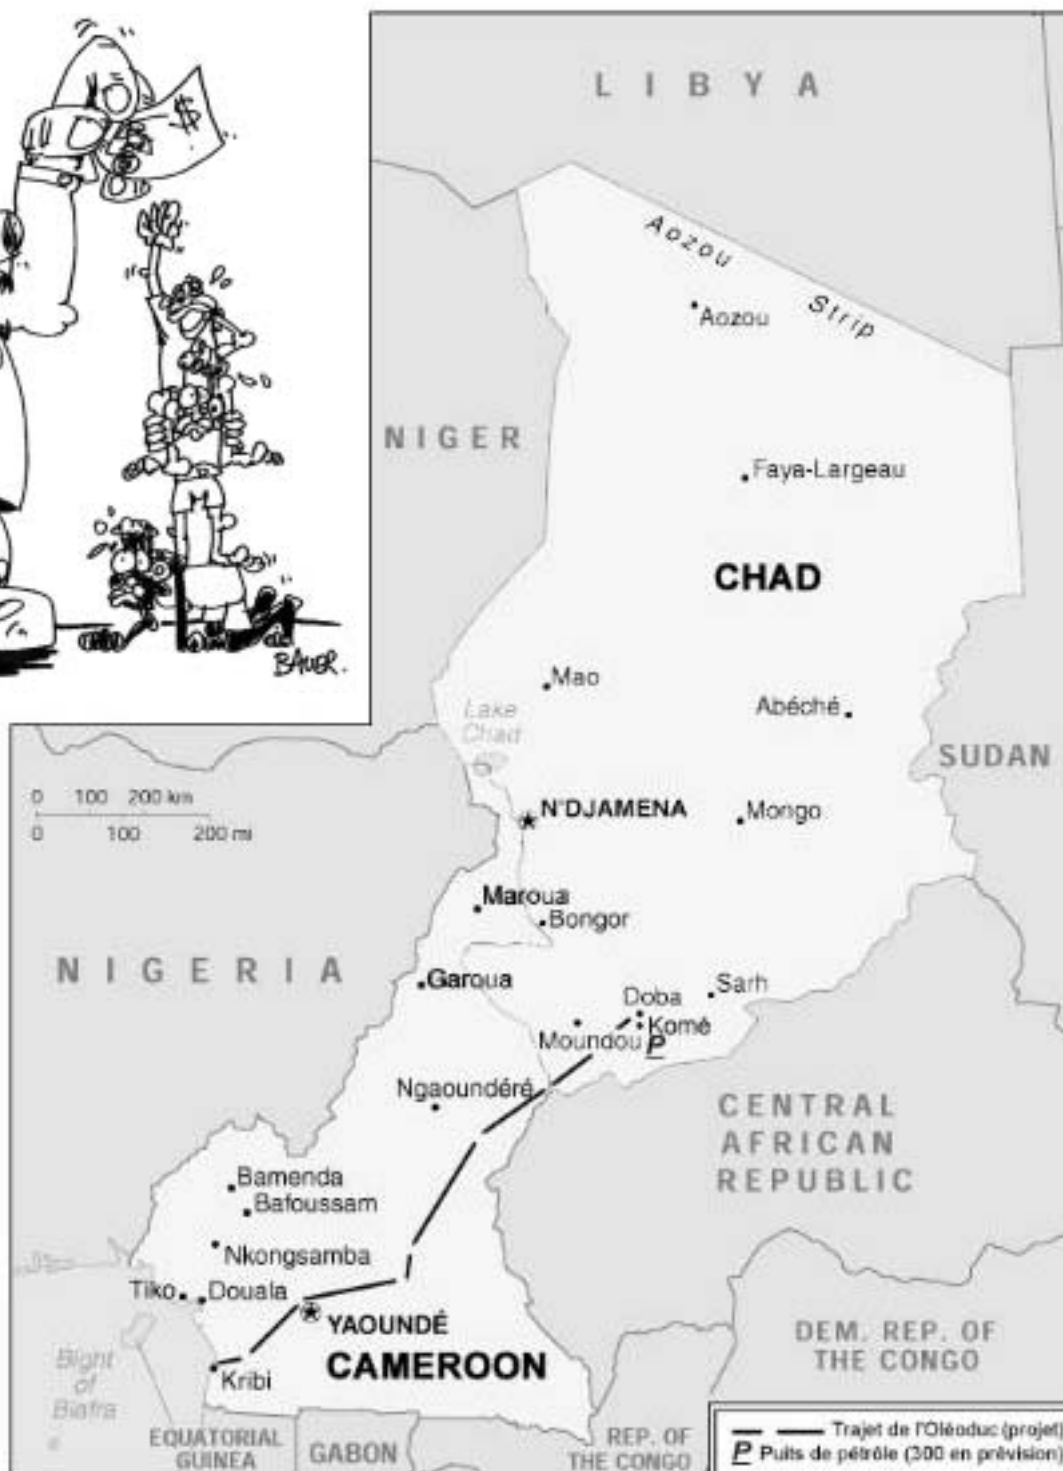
$
BAUER.

LIBYA

Aozou Strip

Aozou

NIGER

Faya-Largeau

CHAD

Mao

Abéché

Lake Chad

SUDAN

0 100 200 km
0 100 200 mi

N'DJAMENA

Mongo

Maroua

Bongor

NIGERIA

Garoua

Sarh

Doba

Komé

Moundou

P

Ngaoundéré

CENTRAL AFRICAN REPUBLIC

Bamenda

Bafoussam

Nkongsamba

Tiko

Douala

YAOUNDÉ

CAMEROON

Kribi

Bight of Biafra

EQUATORIAL GUINEA

GABON

REP. OF THE CONGO

DEM. REP. OF THE CONGO

Trajet de l'Oléoduc (projet)

P Puits de pétrôle (300 en prévision)